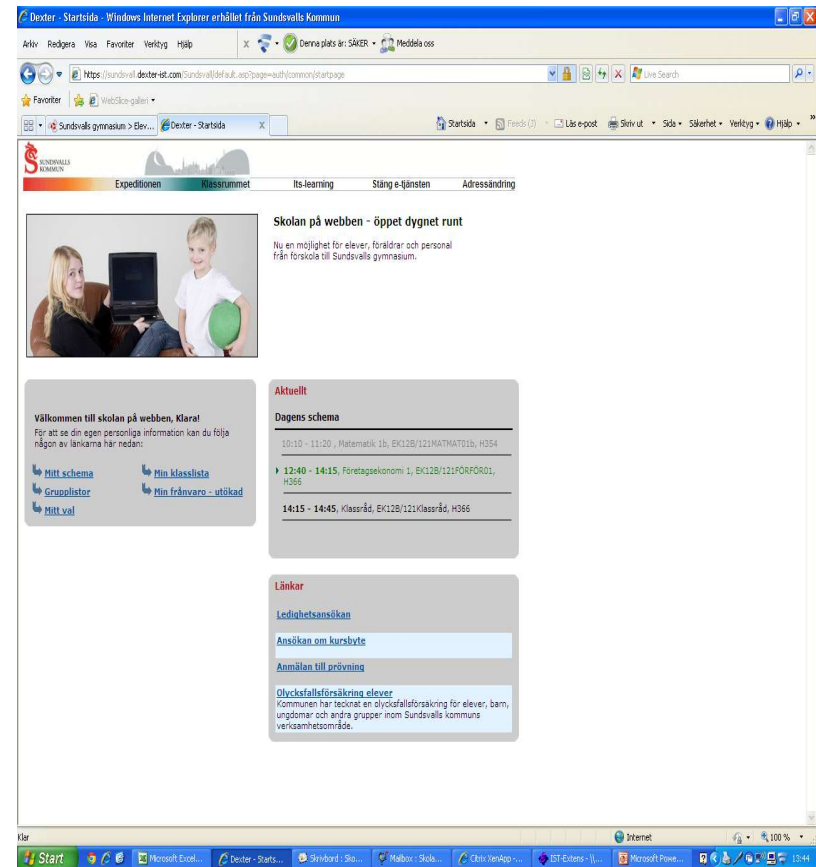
Dexter - Startsida - Windows Internet Explorer erhållet från Sundsvalls Kommun

Arkiv Redigera Visa Favoriter Verktyg Hjälp

Denna plats är: SÄKER Meddela oss

https://sundsvall.dexter-ist.com/Sundsvall/default.asp?page=auth/common/startpage

Live Search

Favoriter WebSlice-galleri

Sundsvalls gymnasium > Elev... Dexter - Startsida

Startsida Feeds (J) Läs e-post Skriv ut Sida Säkerhet Verktyg Hjälp

SUNDSVALLS KOMMUN

Expeditionen Klassrummet Its-learning Stäng e-tjänsten Adressändring

Skolan på webben - öppet dygnet runt

Nu en möjlighet för elever, föräldrar och personal från förskola till Sundsvalls gymnasium.

Välkommen till skolan på webben, Klara!

För att se din egen personliga information kan du följa någon av länkarna här nedan:

Mitt schema
Min klasslista
Grupplistor
Min frånvaro - utökad
Mitt val

Aktuellt

Dagens schema

10:10 - 11:20 , Matematik 1b, EK12B/121MATMAT01b, H354

12:40 - 14:15, Företagsekonomi 1, EK12B/121FÖRFÖR01, H366

14:15 - 14:45, Klassråd, EK12B/121Klassråd, H366

Länkar

Ledighetsansökan

Ansökan om kursbyte

Anmälan till prövning

Olycksfallsförsäkring elever
Kommunen har tecknat en olycksfallsförsäkring för elever, barn, ungdomar och andra grupper inom Sundsvalls kommuns verksamhetsområde.

Klar

Internet

100 %

Start Microsoft Excel... Dexter - Starts... Skrivbord : Sko... Mailbox : Skola... Citrix XenApp -... IST-Extens - \\... Microsoft Powe... 13:44